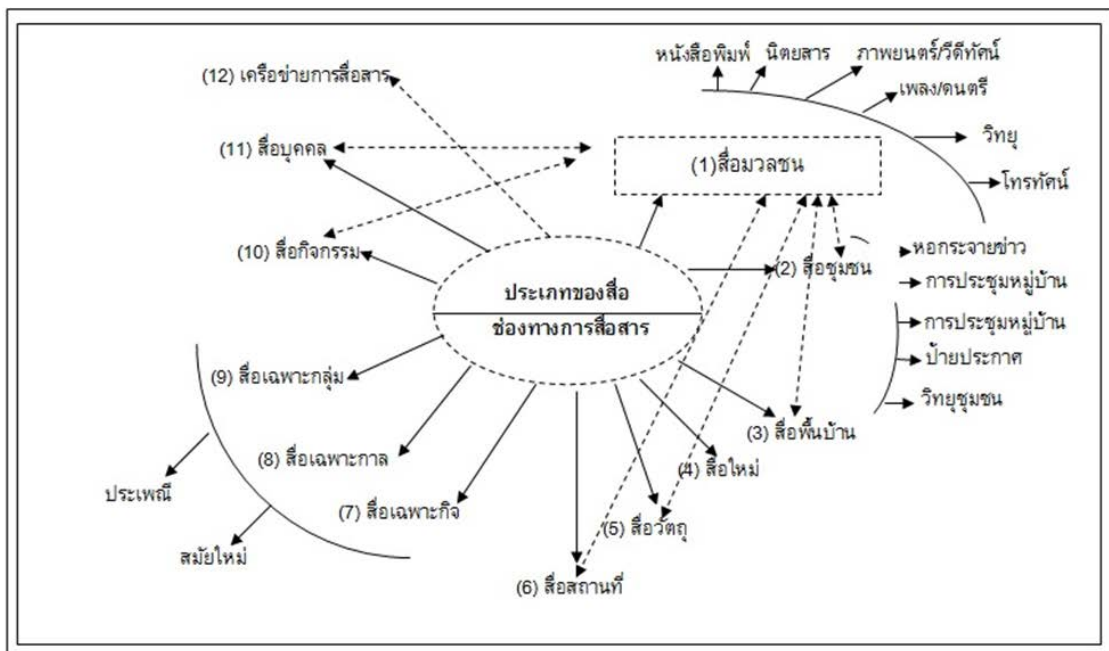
หนังสือพิมพ์ นิตยสาร ภาพยนตร์/วีดีทัศน์

เพลง/ดนตรี

วิทยุ

โทรทัศน์

(12) เครือข่ายการสื่อสาร

(11) สื่อบุคคล

(1)สื่อมวลชน

(10) สื่อกิจกรรม

ประเภทของสื่อ

ช่องทางการสื่อสาร

(2) สื่อชุมชน

หอกระจายข่าว

การประชุมหมู่บ้าน

การประชุมหมู่บ้าน

ป้ายประกาศ

วิทยุชุมชน

(9) สื่อเฉพาะกลุ่ม

(8) สื่อเฉพาะกาล

(7) สื่อเฉพาะกิจ

(3) สื่อพื้นบ้าน

(4) สื่อใหม่

(5) สื่อวัตถุ

(6) สื่อสถานที่

ประเพณี

สมัยใหม่